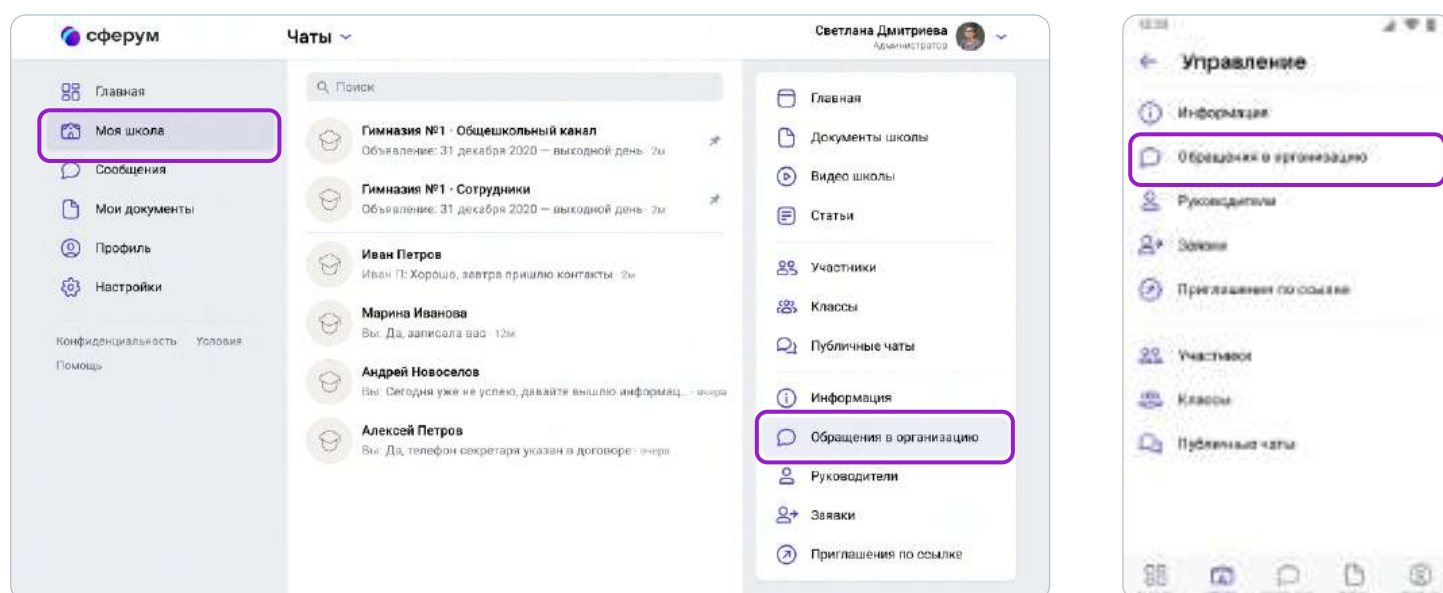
сферум

Чаты

Светлана Дмитриева
Администратор

Главная
Моя школа
Сообщения
Мои документы
Профиль
Настройки

Конфиденциальность Условия
Помощь

Поиск

Гимназия №1 · Общешкольный канал
Объявление: 31 декабря 2020 — выходной день · 2м

Гимназия №1 · Сотрудники
Объявление: 31 декабря 2020 — выходной день · 2м

Иван Петров
Иван П: Хорошо, завтра пришлю контакты · 2м

Марина Иванова
Вы: Да, записала вас · 12м

Андрей Новоселов
Вы: Сегодня уже не успею, давайте вышлю информац... · вчера

Алексей Петров
Вы: Да, телефон секретаря указан в договоре · вчера

Главная
Документы школы
Видео школы
Статьи

Участники
Классы
Публичные чаты

Информация
Обращения в организацию
Руководители
Заявки
Приглашения по ссылке

Управление

Информация
Обращения в организацию
Руководители
Заявки
Приглашения по ссылке

Участники
Классы
Публичные чаты